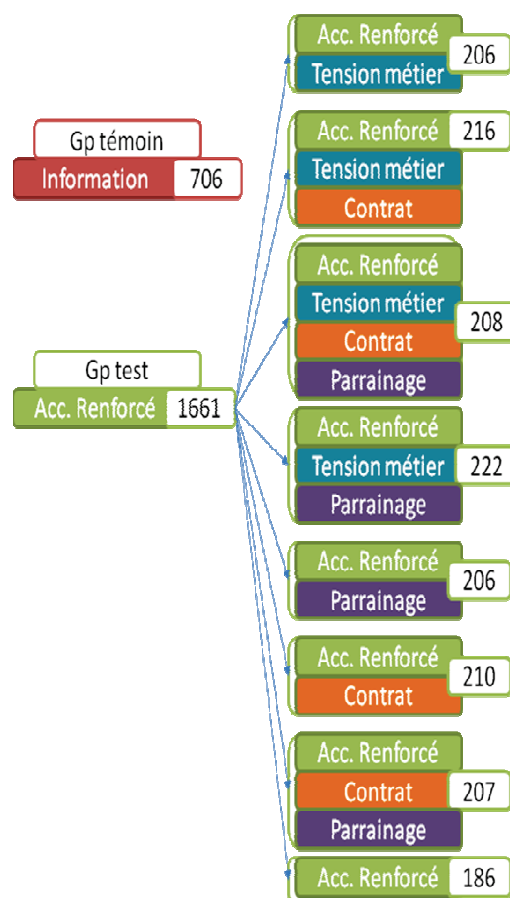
Gp témoin
Information 706

Gp test
Acc. Renforcé 1661

Acc. Renforcé
Tension métier
206

Acc. Renforcé
Tension métier
Contrat
216

Acc. Renforcé
Tension métier
Contrat
Parrainage
208

Acc. Renforcé
Tension métier
Parrainage
222

Acc. Renforcé
Parrainage
206

Acc. Renforcé
Contrat
210

Acc. Renforcé
Contrat
Parrainage
207

Acc. Renforcé
186